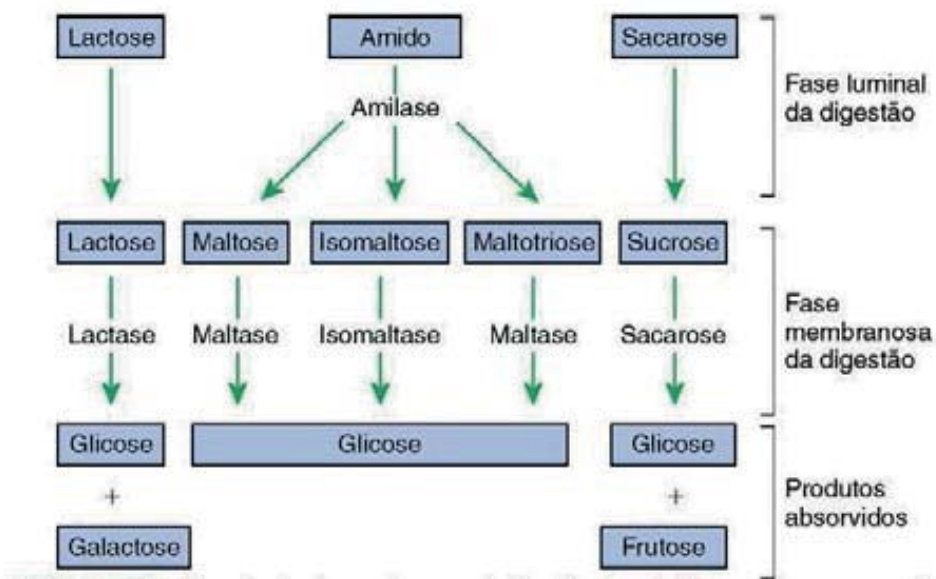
Lactose

Amido

Sacarose

Amilase

Fase luminal da digestão

Lactose

Maltose

Isomaltose

Maltotriose

Sucrose

Lactase

Maltase

Isomaltase

Maltase

Sacarose

Fase membranosa da digestão

Glicose

Glicose

Glicose

+

+

Galactose

Frutose

Produtos absorvidos